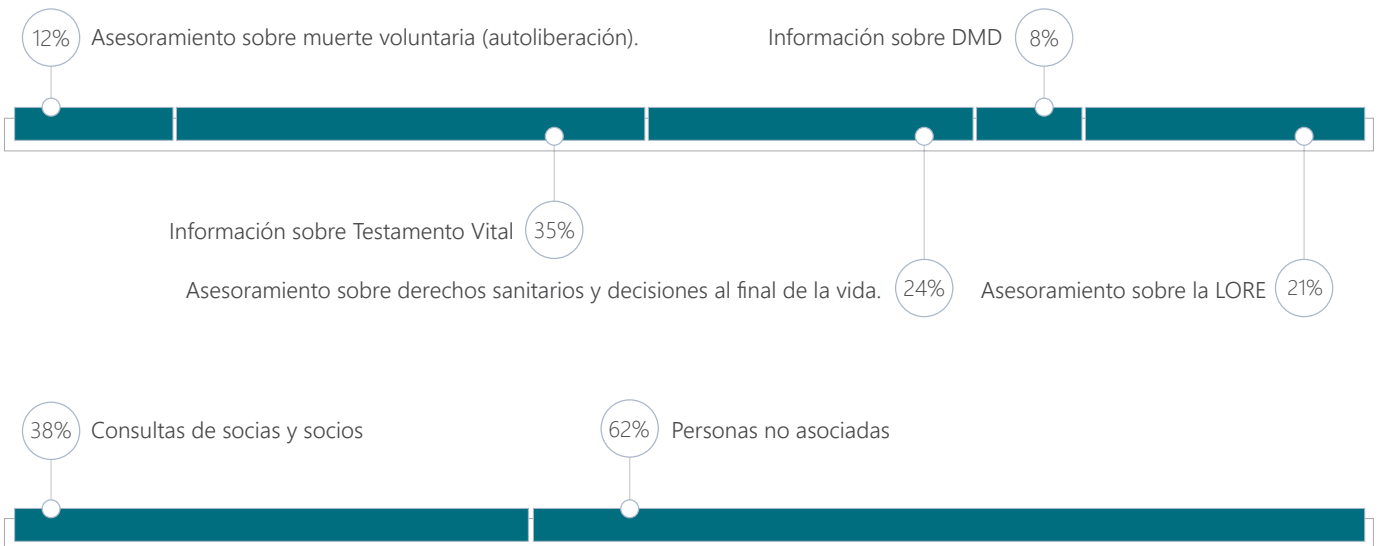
12% Asesoramiento sobre muerte voluntaria (autoliberación).

Información sobre DMD 8%

Información sobre Testamento Vital 35%

Asesoramiento sobre derechos sanitarios y decisiones al final de la vida. 24%

Asesoramiento sobre la LORE 21%

38% Consultas de socias y socios

62% Personas no asociadas